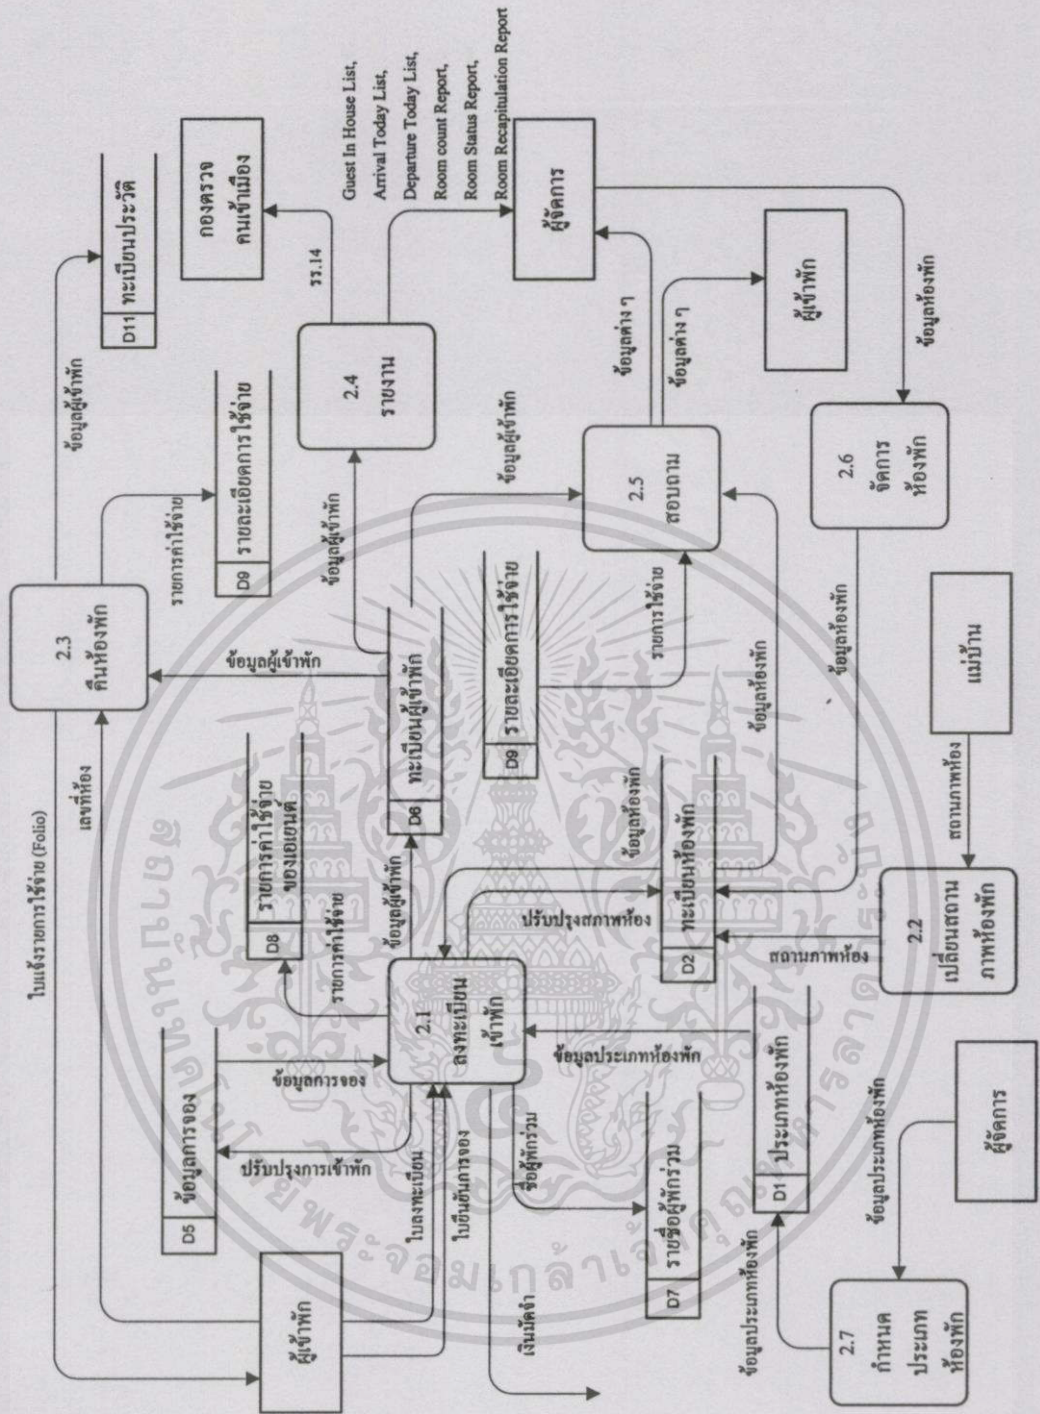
ใบแจ้งรายการใช้จ่าย (Folio)

ข้อมูลผู้เข้าพัก

D11 ทะเบียนประวัติ

กองตรวจคนเข้าเมือง

ร.ร.14

Guest In House List, Arrival Today List, Departure Today List, Room count Report, Room Status Report, Room Recapitulation Report

ผู้จัดการ

2.3 คืนห้องพัก

รายการค่าใช้จ่าย

D9 รายละเอียดการใช้จ่าย

ข้อมูลผู้เข้าพัก

2.4 รายงาน

ข้อมูลผู้เข้าพัก

ข้อมูลผู้เข้าพัก

ข้อมูลต่าง ๆ

ข้อมูลต่าง ๆ

ผู้เข้าพัก

เลขที่ห้อง

D8 รายการค่าใช้จ่ายของเอเยนต์

D6 ทะเบียนผู้เข้าพัก

D9 รายละเอียดการใช้จ่าย

2.5 สอบถาม

รายการใช้จ่าย

ข้อมูลห้องพัก

ข้อมูลห้องพัก

2.6 จัดการห้องพัก

ข้อมูลห้องพัก

ข้อมูลห้องพัก

แม่บ้าน

สถานภาพห้อง

D5 ข้อมูลการจอง

ข้อมูลการจอง

รายการค่าใช้จ่าย

ข้อมูลผู้เข้าพัก

ปรับปรุงสภาพห้อง

D2 ทะเบียนห้องพัก

2.2 เปลี่ยนสถานภาพห้องพัก

สถานภาพห้อง

2.1 ลงทะเบียนเข้าพัก

ปรับปรุงการเข้าพัก

ใบลงทะเบียน

ใบยืนยันการจอง

ผู้เข้าพัก

ข้อมูลประเภทห้องพัก

ชื่อผู้พักร่วม

D7 รายชื่อผู้พักร่วม

D1 ประเภทห้องพัก

เงินมัดจำ

ข้อมูลประเภทห้องพัก

ข้อมูลประเภทห้องพัก

ผู้จัดการ

2.7 กำหนดประเภทห้องพัก